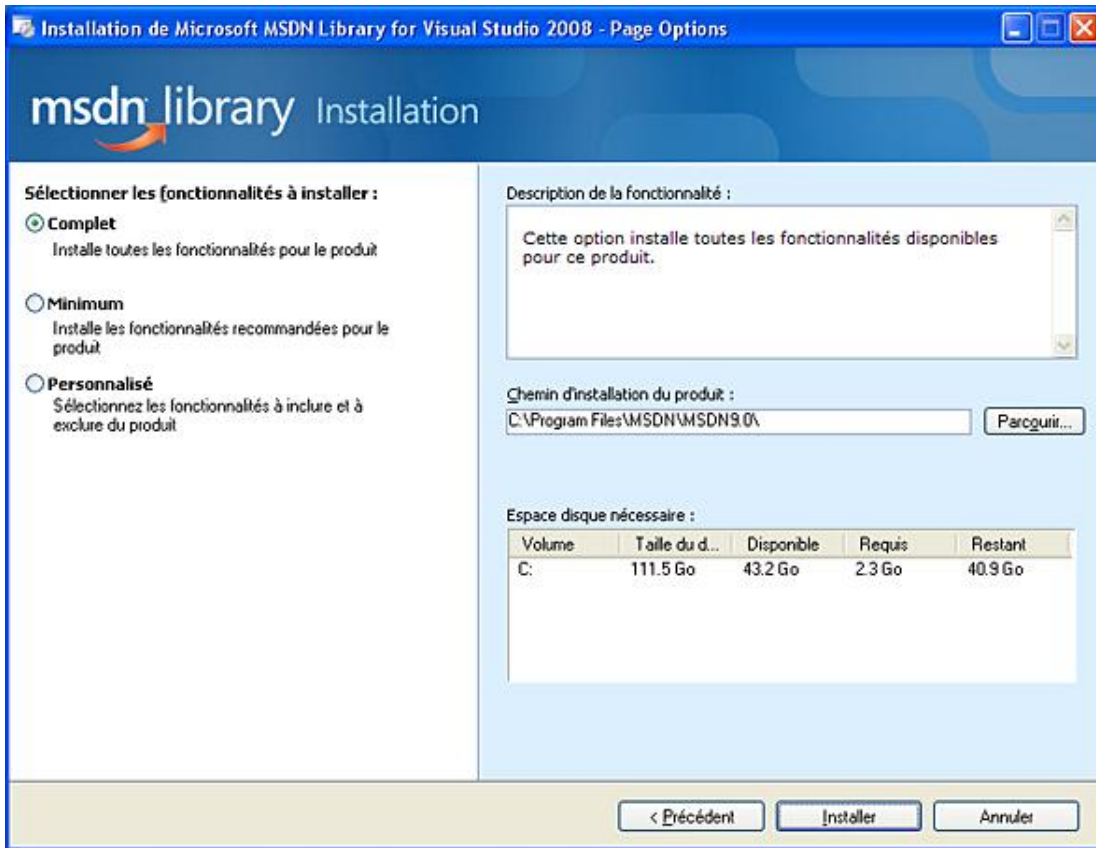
Installation de Microsoft MSDN Library for Visual Studio 2008 - Page Options

msdn library Installation

Sélectionner les fonctionnalités à installer :

Complet
Installe toutes les fonctionnalités pour le produit

Minimum
Installe les fonctionnalités recommandées pour le produit

Personnalisé
Sélectionnez les fonctionnalités à inclure et à exclure du produit

Description de la fonctionnalité :

Cette option installe toutes les fonctionnalités disponibles pour ce produit.

Chemin d'installation du produit :

C:\Program Files\MSDN\MSDN9.0\

Parcourir...

Espace disque nécessaire :

| Volume | Taille du d... | Disponible | Requis | Restant |
|---|---|---|---|---|
| C: | 111.5 Go | 43.2 Go | 2.3 Go | 40.9 Go |

< Précédent

Installer

Annuler